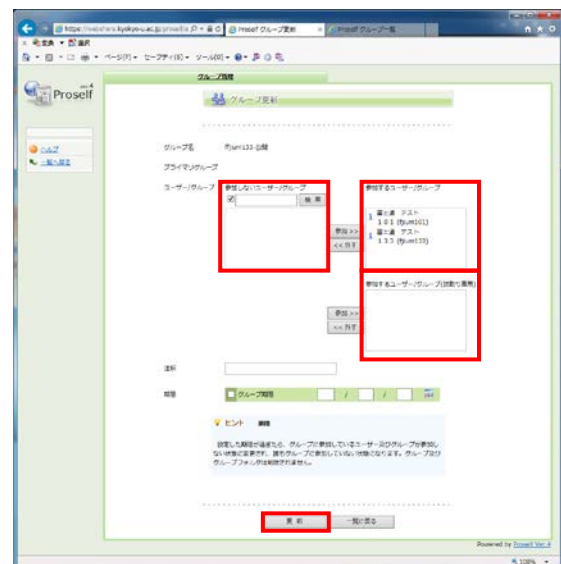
https://webshare.kyokyo-u.ac.jp/proself/a Proself グループ更新 Proself グループ一覧

変換 選択

ページ(P) セーフティ(S) ツール(O)

グループ管理

Proself

グループ更新

ヘルプ
一覧に戻る

グループ名 fjtumi133-企画

プライマリグループ

ユーザー/グループ

参加しないユーザー/グループ

検索

参加 >>
<< 外す

参加するユーザー/グループ

富士通 テスト 1 0 1 (fjtumi101)
富士通 テスト 1 3 3 (fjtumi133)

参加するユーザー/グループ(自動引受)

参加 >>
<< 外す

注釈

期限

グループ期限 / /

ヒント

設定した期限が過ぎたら、グループに参加しているユーザー及びグループが参加しない状態に変更され、誰もグループに参加していない状態になります。グループ及びグループフォルダは削除されません。

更新

一覧に戻る

Powered by Proself Ver.4

100%